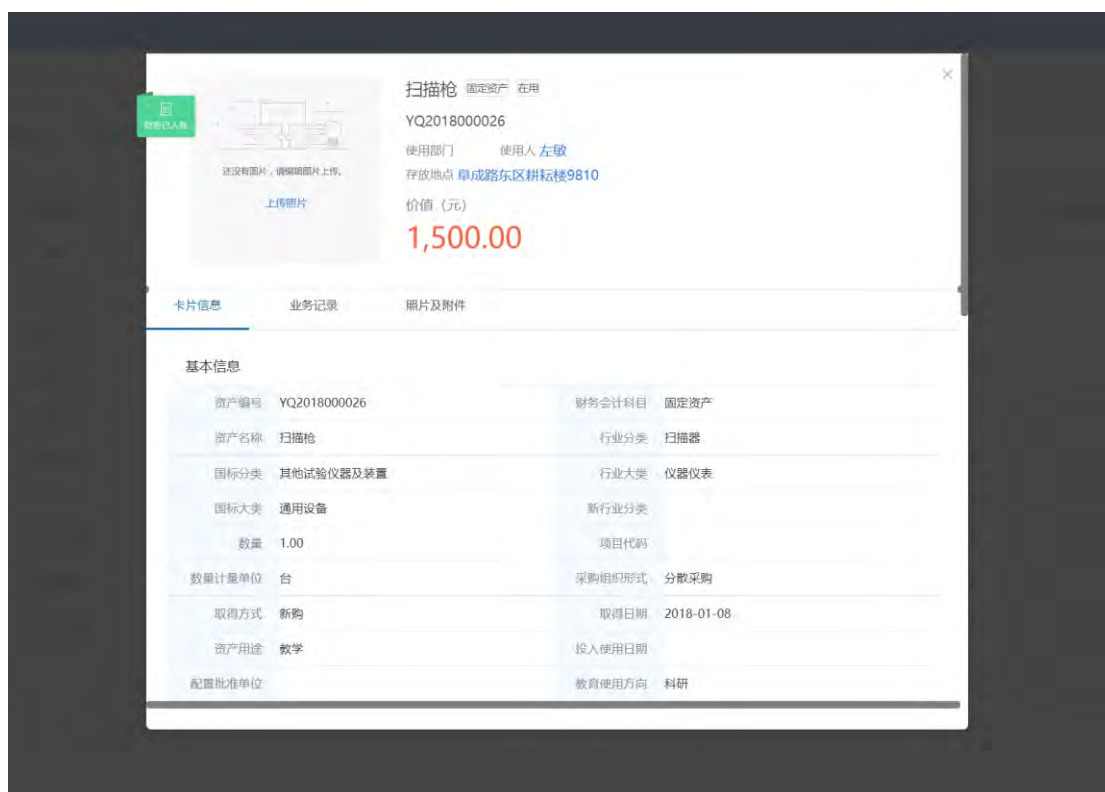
财务已入账

还没有图片，请编辑图片上传。

上传照片

扫描枪 固定资产 在用

YQ2018000026

使用部门 使用人 左敏

存放地点 阜成路东区耕耘楼9810

价值（元）

1,500.00

×

卡片信息 业务记录 照片及附件

基本信息

| | | | |
|---|---|---|---|
| 资产编号 | YQ2018000026 | 财务会计科目 | 固定资产 |
| 资产名称 | 扫描枪 | 行业分类 | 扫描器 |
| 国标分类 | 其他试验仪器及装置 | 行业大类 | 仪器仪表 |
| 国标大类 | 通用设备 | 新行业分类 | |
| 数量 | 1.00 | 项目代码 | |
| 数量计量单位 | 台 | 采购组织形式 | 分散采购 |
| 取得方式 | 新购 | 取得日期 | 2018-01-08 |
| 资产用途 | 教学 | 投入使用日期 | |
| 配置批准单位 | | 教育使用方向 | 科研 |